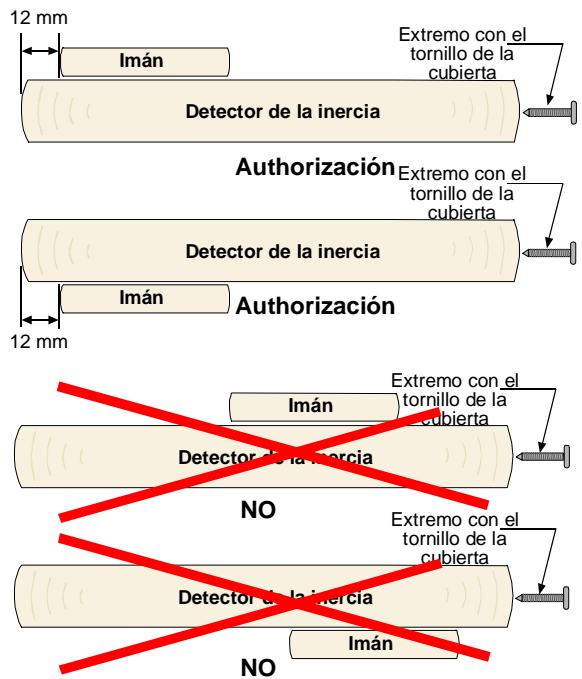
12 mm

Imán

Extremo con el tornillo de la cubierta

Detector de la inercia

Authorización

Extremo con el tornillo de la cubierta

Detector de la inercia

Imán

Authorización

12 mm

Extremo con el tornillo de la cubierta

Imán

Detector de la inercia

NO

Extremo con el tornillo de la cubierta

Detector de la inercia

Imán

NO